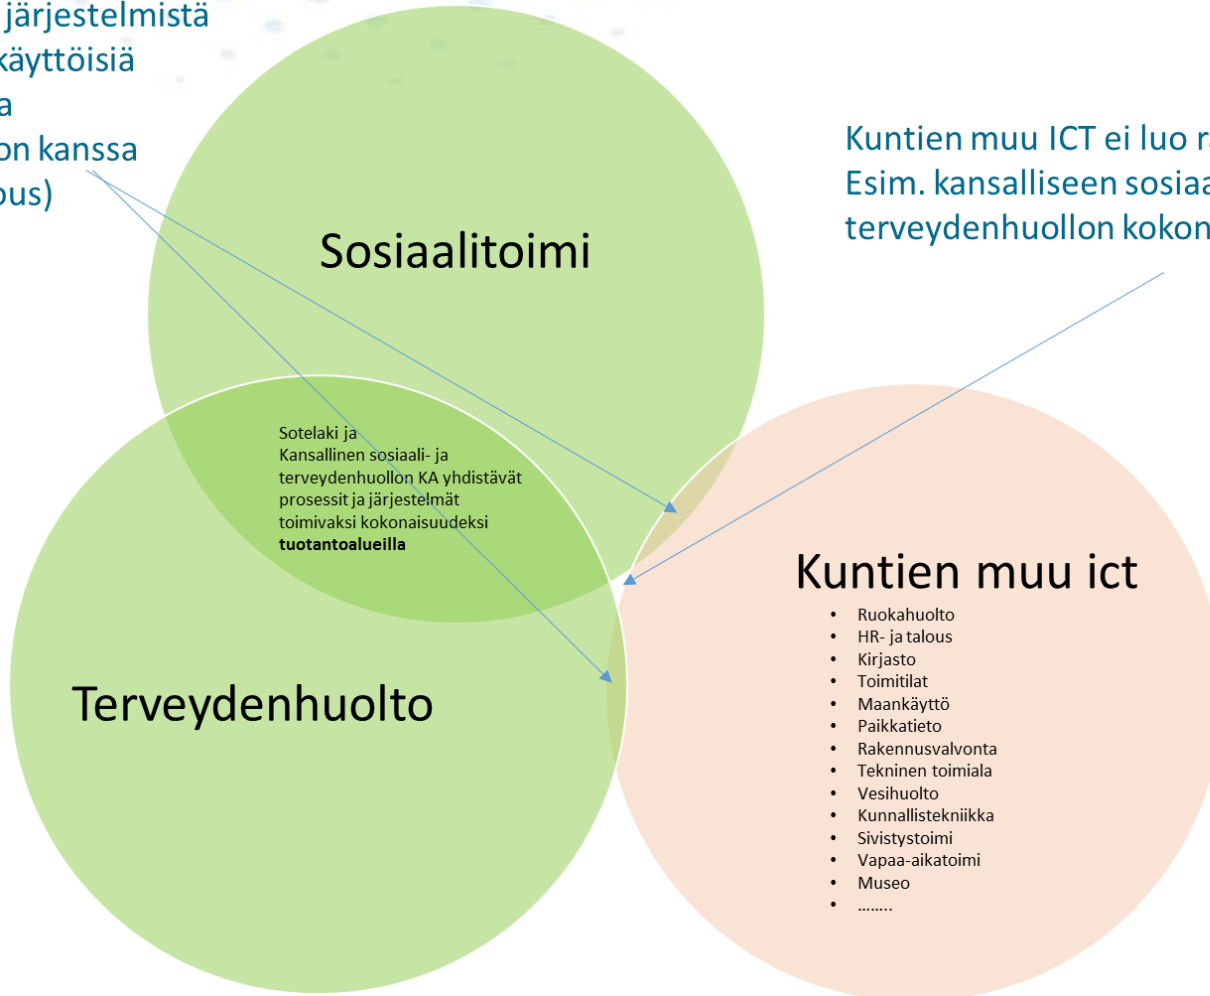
järjestelmistä
käyttöisiä
a
on kanssa
ous)

Kuntien muu ICT ei luo r
Esim. kansalliseen sosiaa
terveydenhuollon kokon

Sosiaalitoimi

Sotelaki ja
Kansallinen sosiaali- ja terveydenhuollon KA yhdistävät prosessit ja järjestelmät toimivaksi kokonaisuudeksi **tuotantoalueilla**

Terveydenhuolto

Kuntien muu ict

- Ruokahuolto
- HR- ja talous
- Kirjasto
- Toimitilat
- Maankäyttö
- Paikkatieto
- Rakennusvalvonta
- Tekninen toimiala
- Vesihuolto
- Kunnallistekniikka
- Sivistystoimi
- Vapaa-aikatoimi
- Museo
- ……..